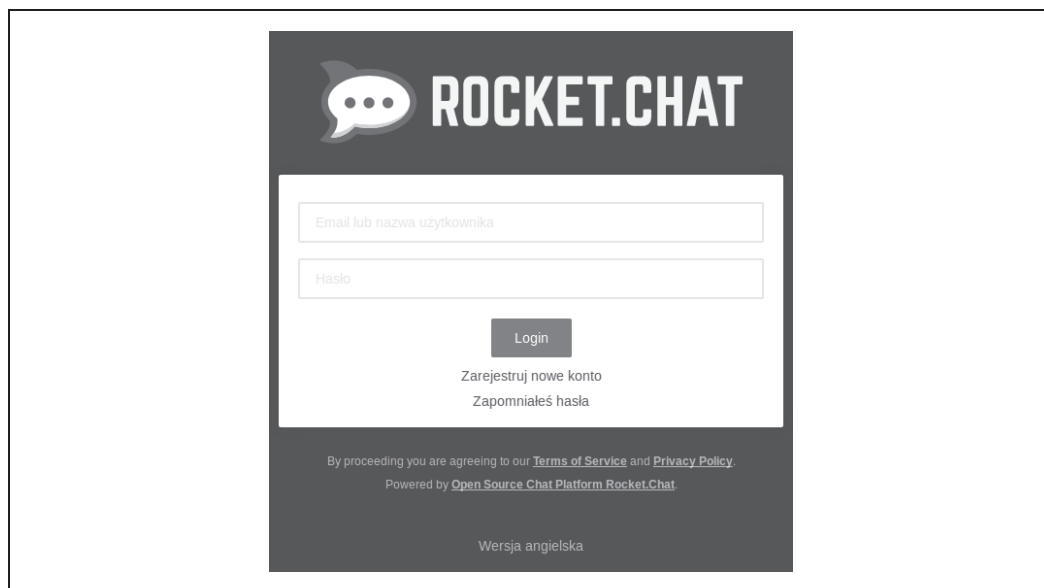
ROCKET.CHAT

Email lub nazwa użytkownika

Hasło

Login

Zarejestruj nowe konto

Zapomniałeś hasła

By proceeding you are agreeing to our Terms of Service and Privacy Policy.
Powered by Open Source Chat Platform Rocket.Chat.

Wersja angielska